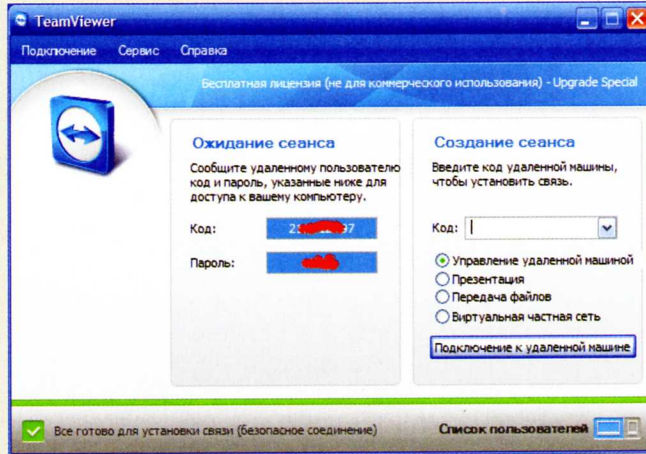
TeamViewer

Подключение Сервис Справка

Бесплатная лицензия (не для коммерческого использования) - Upgrade Special

Ожидание сеанса

Сообщите удаленному пользователю код и пароль, указанные ниже для доступа к вашему компьютеру.

Код: 2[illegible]7

Пароль: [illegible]

Создание сеанса

Введите код удаленной машины, чтобы установить связь.

Код:

Управление удаленной машиной
Презентация
Передача файлов
Виртуальная частная сеть

Подключение к удаленной машине

Все готово для установки связи (безопасное соединение)

Список пользователей